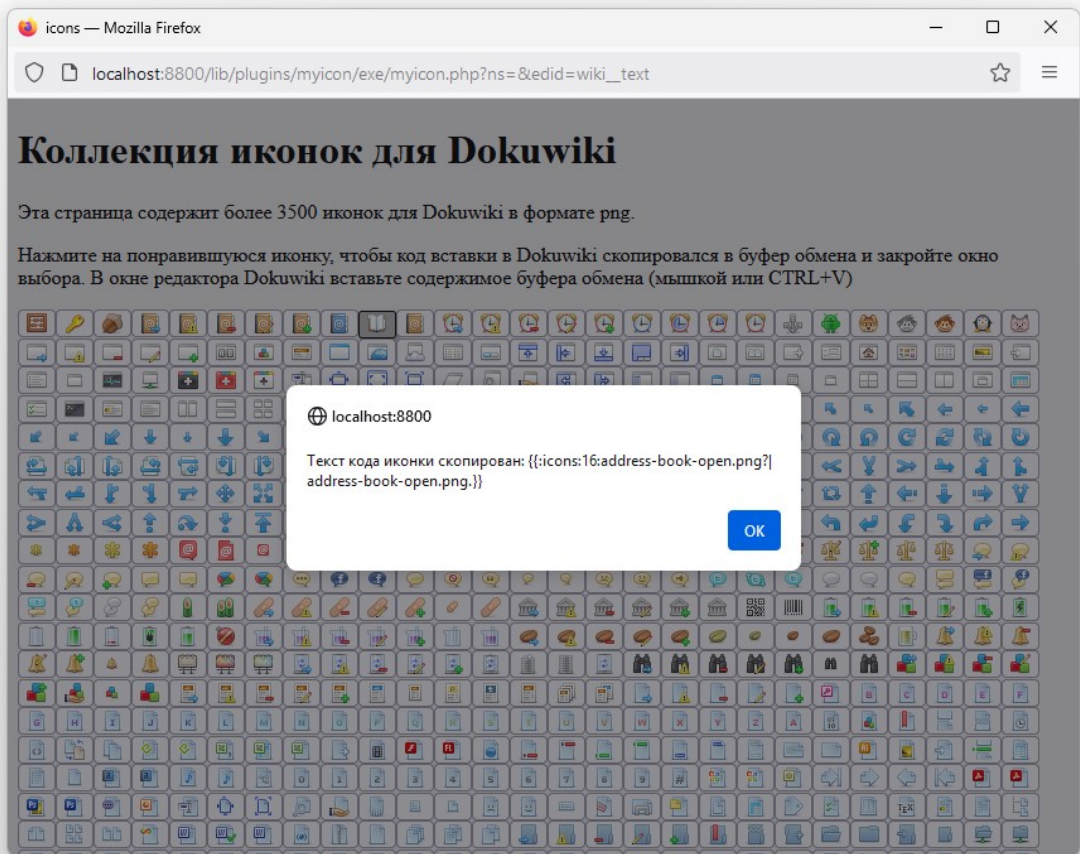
icons — Mozilla Firefox

localhost:8800/lib/plugins/myicon/exe/myicon.php?ns=&edid=wiki__text

# Коллекция иконок для Dokuwiki

Эта страница содержит более 3500 иконок для Dokuwiki в формате png.

Нажмите на понравившуюся иконку, чтобы код вставки в Dokuwiki скопировался в буфер обмена и закройте окно выбора. В окне редактора Dokuwiki вставьте содержимое буфера обмена (мышкой или CTRL+V)

localhost:8800

Текст кода иконки скопирован: {{:icons:16:address-book-open.png?|address-book-open.png.}}

OK